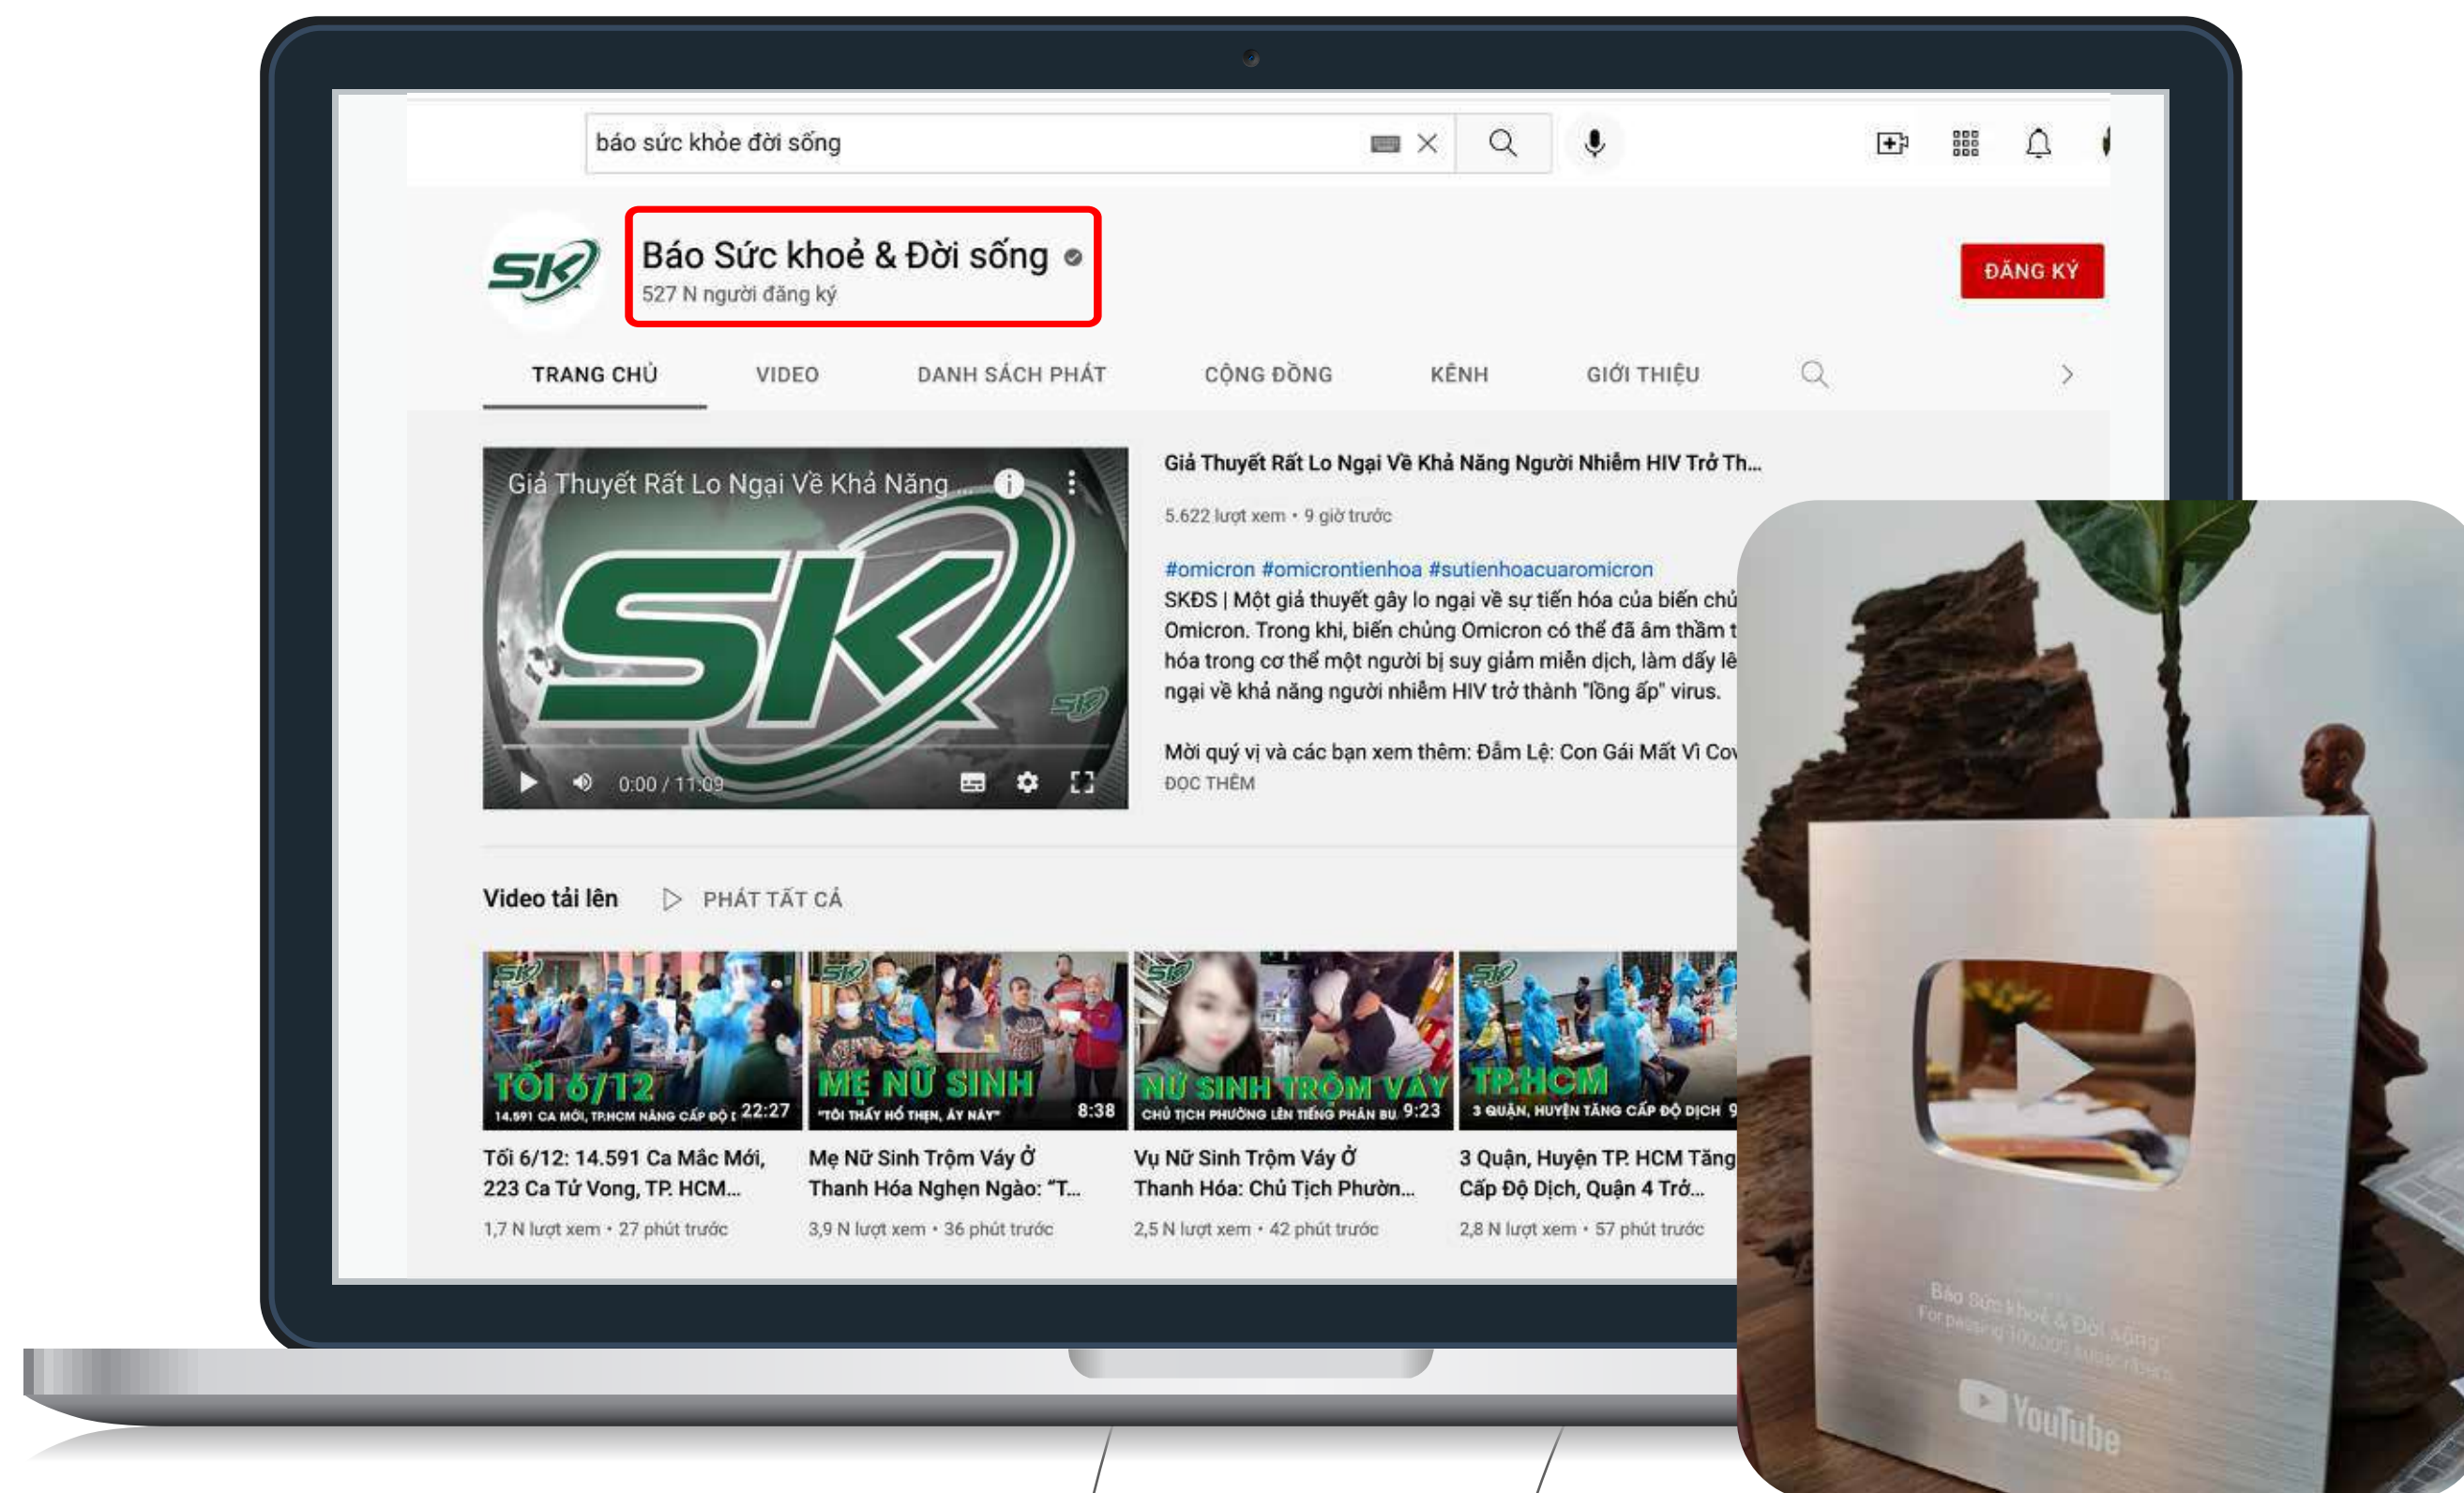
báo sức khỏe đời sống

SK

Báo Sức khoẻ & Đời sống
527 N người đăng ký

ĐĂNG KÝ

TRANG CHỦ VIDEO DANH SÁCH PHÁT CỘNG ĐỒNG KÊNH GIỚI THIỆU

Giả Thuyết Rất Lo Ngại Về Khả Năng ...

SK

0:00 / 11:09

Giả Thuyết Rất Lo Ngại Về Khả Năng Người Nhiễm HIV Trở Th...

5.622 lượt xem • 9 giờ trước

#omicron #omicrontienhoa #sutienhoacuaromicron
SKĐS | Một giả thuyết gây lo ngại về sự tiến hóa của biến chủ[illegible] Omicron. Trong khi, biến chủng Omicron có thể đã âm thầm t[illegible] hóa trong cơ thể một người bị suy giảm miễn dịch, làm dấy lê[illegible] ngại về khả năng người nhiễm HIV trở thành "lồng ấp" virus.

Mời quý vị và các bạn xem thêm: Đẫm Lệ: Con Gái Mất Vì Co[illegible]
ĐỌC THÊM

Video tải lên PHÁT TẤT CẢ

TỐI 6/12
14.591 CA MỚI, TP.HCM NÂNG CẤP ĐỘ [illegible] 22:27
Tối 6/12: 14.591 Ca Mắc Mới, 223 Ca Tử Vong, TP. HCM...
1,7 N lượt xem • 27 phút trước

MẸ NỮ SINH
"TÔI THẤY HỔ THẸN, ÁY NÁY" 8:38
Mẹ Nữ Sinh Trộm Váy Ở Thanh Hóa Nghẹn Ngào: "T...
3,9 N lượt xem • 36 phút trước

NỮ SINH TRỘM VÁY
CHỦ TỊCH PHƯỜNG LÊN TIẾNG PHẢN BÁ 9:23
Vụ Nữ Sinh Trộm Váy Ở Thanh Hóa: Chủ Tịch Phườn...
2,5 N lượt xem • 42 phút trước

TP.HCM
3 QUẬN, HUYỆN TĂNG CẤP ĐỘ DỊCH 9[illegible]
3 Quận, Huyện TP. HCM Tăng Cấp Độ Dịch, Quận 4 Trở...
2,8 N lượt xem • 57 phút trước

Báo Sức khoẻ & Đời sống
For passing 100,000 subscribers
YouTube